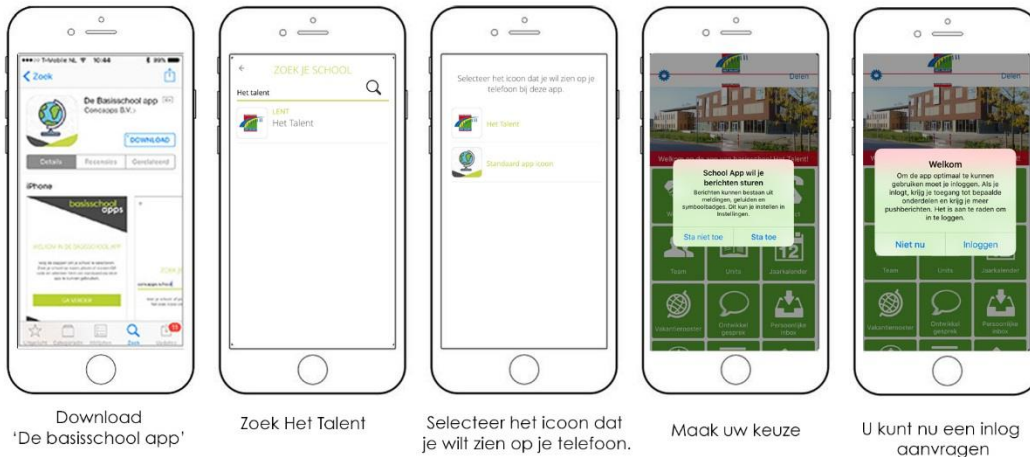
T-Mobile NL 10:44 39%

Zoek

De Basisschool app
Concapps B.V.

DOWNLOAD

Details Recensies Gerelateerd

iPhone

basisschool apps

WELKOM IN DE BASISSCHOOL APP

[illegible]

Uitgelicht Categorieën Hitlijsten Zoek Updates

ZOEK JE SCHOOL

Het talent

LENT
Het Talent

Selecteer het icoon dat je wil zien op je telefoon bij deze app.

Het Talent

Standaard app icoon

Delen

School App wil je berichten sturen
Berichten kunnen bestaan uit meldingen, geluiden en symboolbadges. Dit kun je instellen in Instellingen.

Sta niet toe Sta toe

Team Units Jaarkalender

Vakantierooster Ontwikkel gesprek Persoonlijke inbox

Delen

Welkom
Om de app optimaal te kunnen gebruiken moet je inloggen. Als je inlogt, krijg je toegang tot bepaalde onderdelen en krijg je meer pushberichten. Het is aan te raden om in te loggen.

Niet nu Inloggen

Team Units Jaarkalender

Vakantierooster Ontwikkel gesprek Persoonlijke inbox

Download 'De basisschool app'

Zoek Het Talent

Selecteer het icoon dat je wilt zien op je telefoon.

Maak uw keuze

U kunt nu een inlog aanvragen